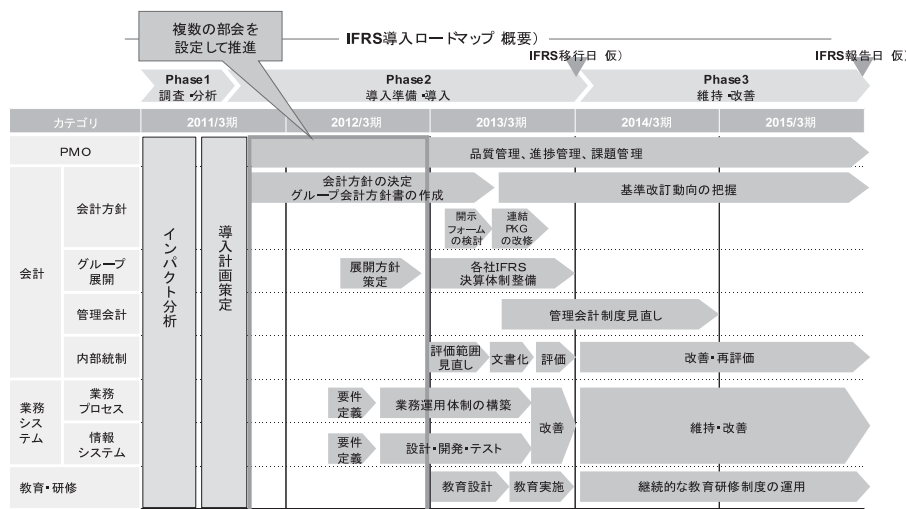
複数の部会を設定して推進

IFRS導入ロードマップ 概要)

IFRS移行日 仮)

IFRS報告日 仮

Phase1
調査・分析

Phase2
導入準備・導入

Phase3
維持・改善

| カテゴリ | | 2011/3期 | 2012/3期 | 2013/3期 | 2014/3期 | 2015/3期 |
|---|---|---|---|---|---|---|
| PMO | | | 品質管理、進捗管理、課題管理 | | | |
| 会計 | 会計方針 | インパクト分析 / 導入計画策定 | 会計方針の決定 グループ会計方針書の作成 | 開示フォームの検討 / 連結PKGの改修 | 基準改訂動向の把握 | |
| | グループ展開 | | 展開方針策定 | 各社IFRS決算体制整備 | | |
| | 管理会計 | | | | 管理会計制度見直し | |
| | 内部統制 | | | 評価範囲見直し / 文書化 / 評価 | 改善・再評価 | |
| 業務システム | 業務プロセス | | 要件定義 / 業務運用体制の構築 | 改善 | 維持・改善 | |
| | 情報システム | | 要件定義 / 設計・開発・テスト | | | |
| 教育・研修 | | | | 教育設計 / 教育実施 | 継続的な教育研修制度の運用 | |